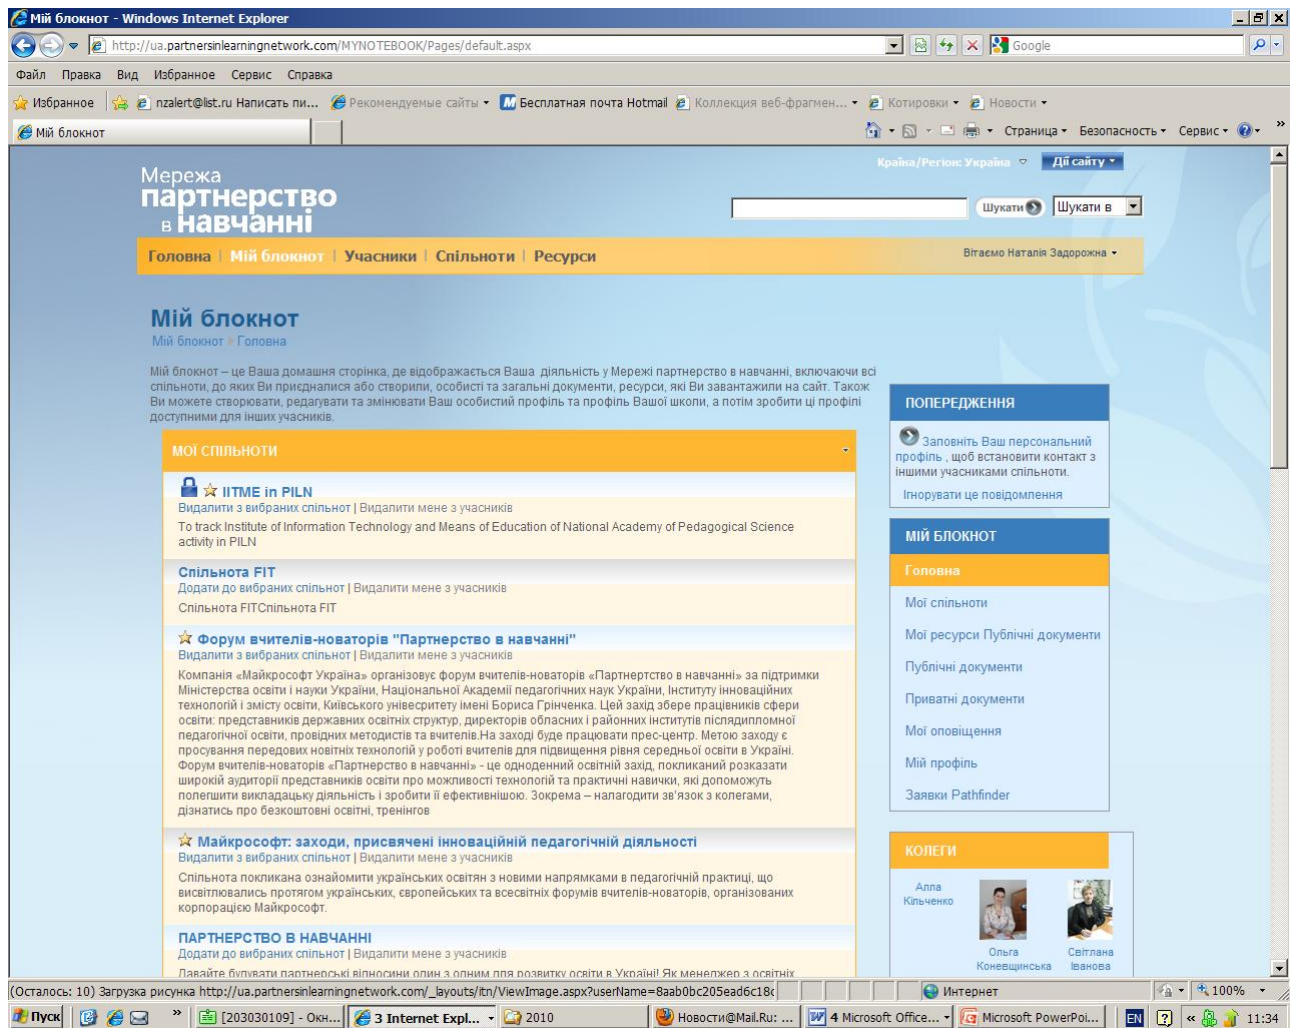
Мій блокнот - Windows Internet Explorer

http://ua.partnersinlearningnetwork.com/MYNOTEBOOK/Pages/default.aspx

Google

Файл Правка Вид Избранное Сервис Справка

Избранное nzalert@list.ru Написать пи... Рекомендуемые сайты Бесплатная почта Hotmail Коллекция веб-фрагмен... Котировки Новости

Мій блокнот

Страница Безопасность Сервис

Країна/Регіон: Україна Дії сайту

Мережа партнерство в навчанні

Шукати Шукати в

Головна | Мій блокнот | Учасники | Спільноти | Ресурси

Вітаємо Наталія Задорожна

Мій блокнот
Мій блокнот > Головна

Мій блокнот – це Ваша домашня сторінка, де відображається Ваша діяльність у Мережі партнерство в навчанні, включаючи всі спільноти, до яких Ви приєдналися або створили, особисті та загальні документи, ресурси, які Ви завантажили на сайт. Також Ви можете створювати, редагувати та змінювати Ваш особистий профіль та профіль Вашої школи, а потім зробити ці профілі доступними для інших учасників.

МОЇ СПІЛЬНОТИ

IITME in PILN
Видалити з вибраних спільнот | Видалити мене з учасників
To track Institute of Information Technology and Means of Education of National Academy of Pedagogical Science activity in PILN

Спільнота FIT
Додати до вибраних спільнот | Видалити мене з учасників
Спільнота FITСпільнота FIT

Форум вчителів-новаторів "Партнерство в навчанні"
Видалити з вибраних спільнот | Видалити мене з учасників
Компанія «Майкрософт Україна» організовує форум вчителів-новаторів «Партнерство в навчанні» за підтримки Міністерства освіти і науки України, Національної Академії педагогічних наук України, Інституту інноваційних технологій і змісту освіти, Київського університету імені Бориса Грінченка. Цей захід збере працівників сфери освіти: представників державних освітніх структур, директорів обласних і районних інститутів післядипломної педагогічної освіти, провідних методистів та вчителів.На заході буде працювати прес-центр. Метою заходу є просування передових новітніх технологій у роботі вчителів для підвищення рівня середньої освіти в Україні. Форум вчителів-новаторів «Партнерство в навчанні» - це одноденний освітній захід, покликаний розказати широкій аудиторії представників освіти про можливості технологій та практичні навички, які допоможуть полегшити викладацьку діяльність і зробити її ефективнішою. Зокрема – налагодити зв'язок з колегами, дізнатись про безкоштовні освітні, тренінгов

Майкрософт: заходи, присвячені інноваційній педагогічній діяльності
Видалити з вибраних спільнот | Видалити мене з учасників
Спільнота покликана ознайомити українських освітян з новими напрямками в педагогічній практиці, що висвітлювались протягом українських, європейських та всесвітніх форумів вчителів-новаторів, організованих корпорацією Майкрософт.

ПАРТНЕРСТВО В НАВЧАННІ
Додати до вибраних спільнот | Видалити мене з учасників
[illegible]

ПОПЕРЕДЖЕННЯ
Заповніть Ваш персональний профіль , щоб встановити контакт з іншими учасниками спільноти.
Ігнорувати це повідомлення

МІЙ БЛОКНОТ
Головна
Мої спільноти
Мої ресурси Публічні документи
Публічні документи
Приватні документи
Мої оповіщення
Мій профіль
Заявки Pathfinder

КОЛЕГИ
Анна Кільченко
Ольга Конещинська
Світлана Іванова

(Осталось: 10) Загрузка рисунка http://ua.partnersinlearningnetwork.com/_layouts/itn/ViewImage.aspx?userName=8aab0bc205ead6c18
Интернет 100%

Пуск [203030109] - Окн... 3 Internet Expl... 2010 Новости@Mail.Ru: ... 4 Microsoft Office... Microsoft PowerPoi... EN 11:34